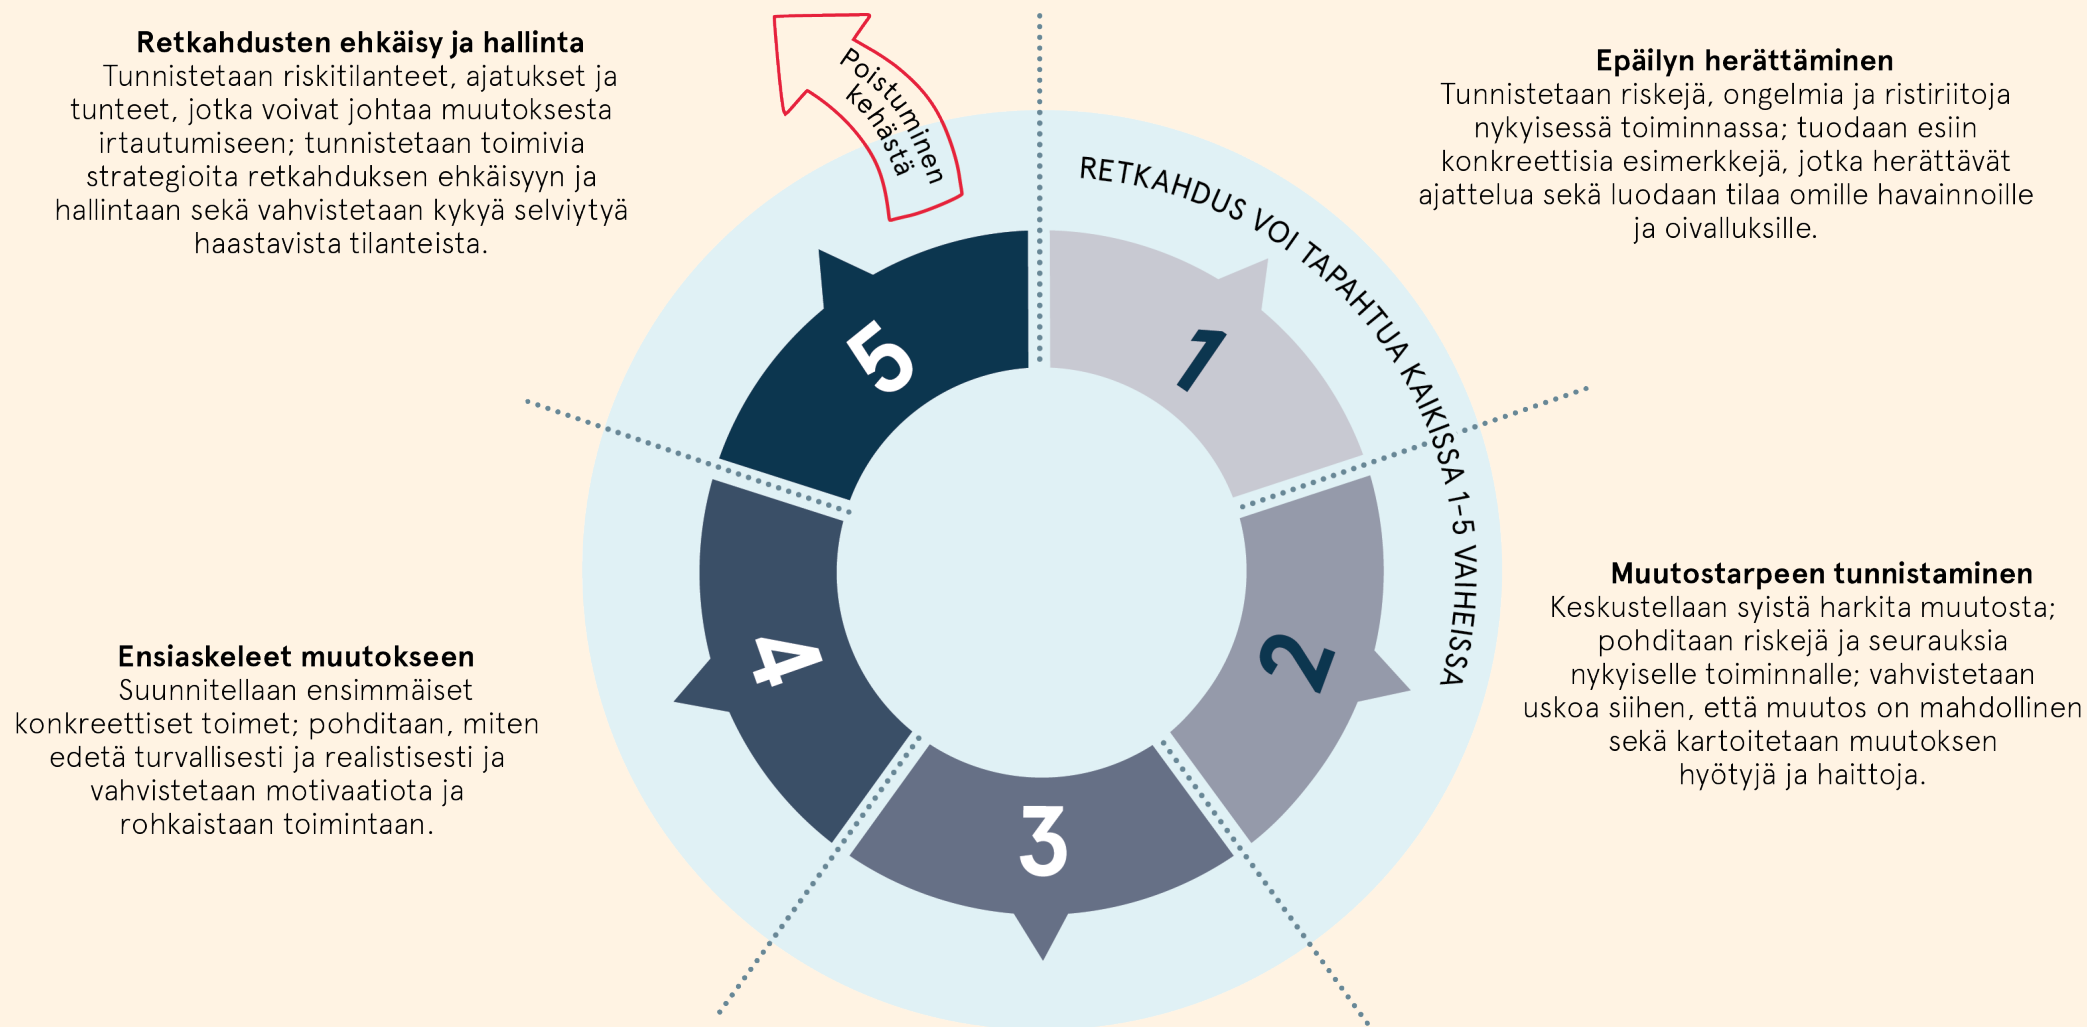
Retkahdusten ehkäisy ja hallinta
Tunnistetaan riskitilanteet, ajatukset ja tunteet, jotka voivat johtaa muutoksesta irtautumiseen; tunnistetaan toimivia strategioita retkahduksen ehkäisyyn ja hallintaan sekä vahvistetaan kykyä selviytyä haastavista tilanteista.

Poistuminen kehästä

Epäilyn herättäminen
Tunnistetaan riskejä, ongelmia ja ristiriitoja nykyisessä toiminnassa; tuodaan esiin konkreettisia esimerkkejä, jotka herättävät ajattelua sekä luodaan tilaa omille havainnoille ja oivalluksille.

RETKAHDUS VOI TAPAHTUA KAIKISSA 1–5 VAIHEISSA

5

1

4

2

3

Muutostarpeen tunnistaminen
Keskustellaan syistä harkita muutosta; pohditaan riskejä ja seurauksia nykyiselle toiminnalle; vahvistetaan uskoa siihen, että muutos on mahdollinen sekä kartoitetaan muutoksen hyötyjä ja haittoja.

Ensiaskeleet muutokseen
Suunnitellaan ensimmäiset konkreettiset toimet; pohditaan, miten edetä turvallisesti ja realistisesti ja vahvistetaan motivaatiota ja rohkaistaan toimintaan.